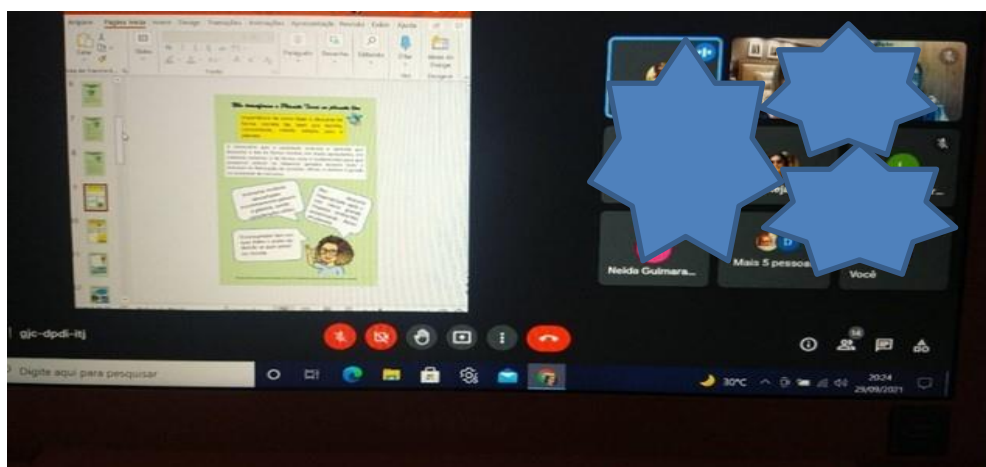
Arquivo Página Inicial Inserir Design Transições Animações Apresentação Revisão Exibir Ajuda

Colar Slides Fonte Parágrafo Desenho Editando Ditar Ideias de Design

Área de Transferência Fonte Voz Designer

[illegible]

Neida Guimara...

Mais 5 pessoas

Você

gjc-dpdi-itj

14

Digite aqui para pesquisar

30°C

20:24
29/09/2021